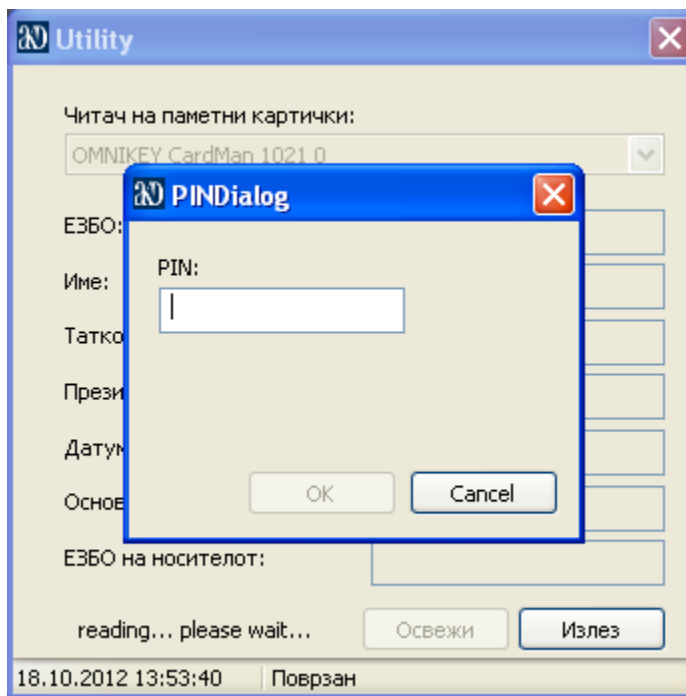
Utility

Читач на паметни картички:

OMNIKEY CardMan 1021 0

ЕЗБО:

Име:

Татко

Прези

Датум

Основ

ЕЗБО на носителот:

reading... please wait...

Освежи

Излез

18.10.2012 13:53:40

Поврзан

PINDialog

PIN:

OK

Cancel